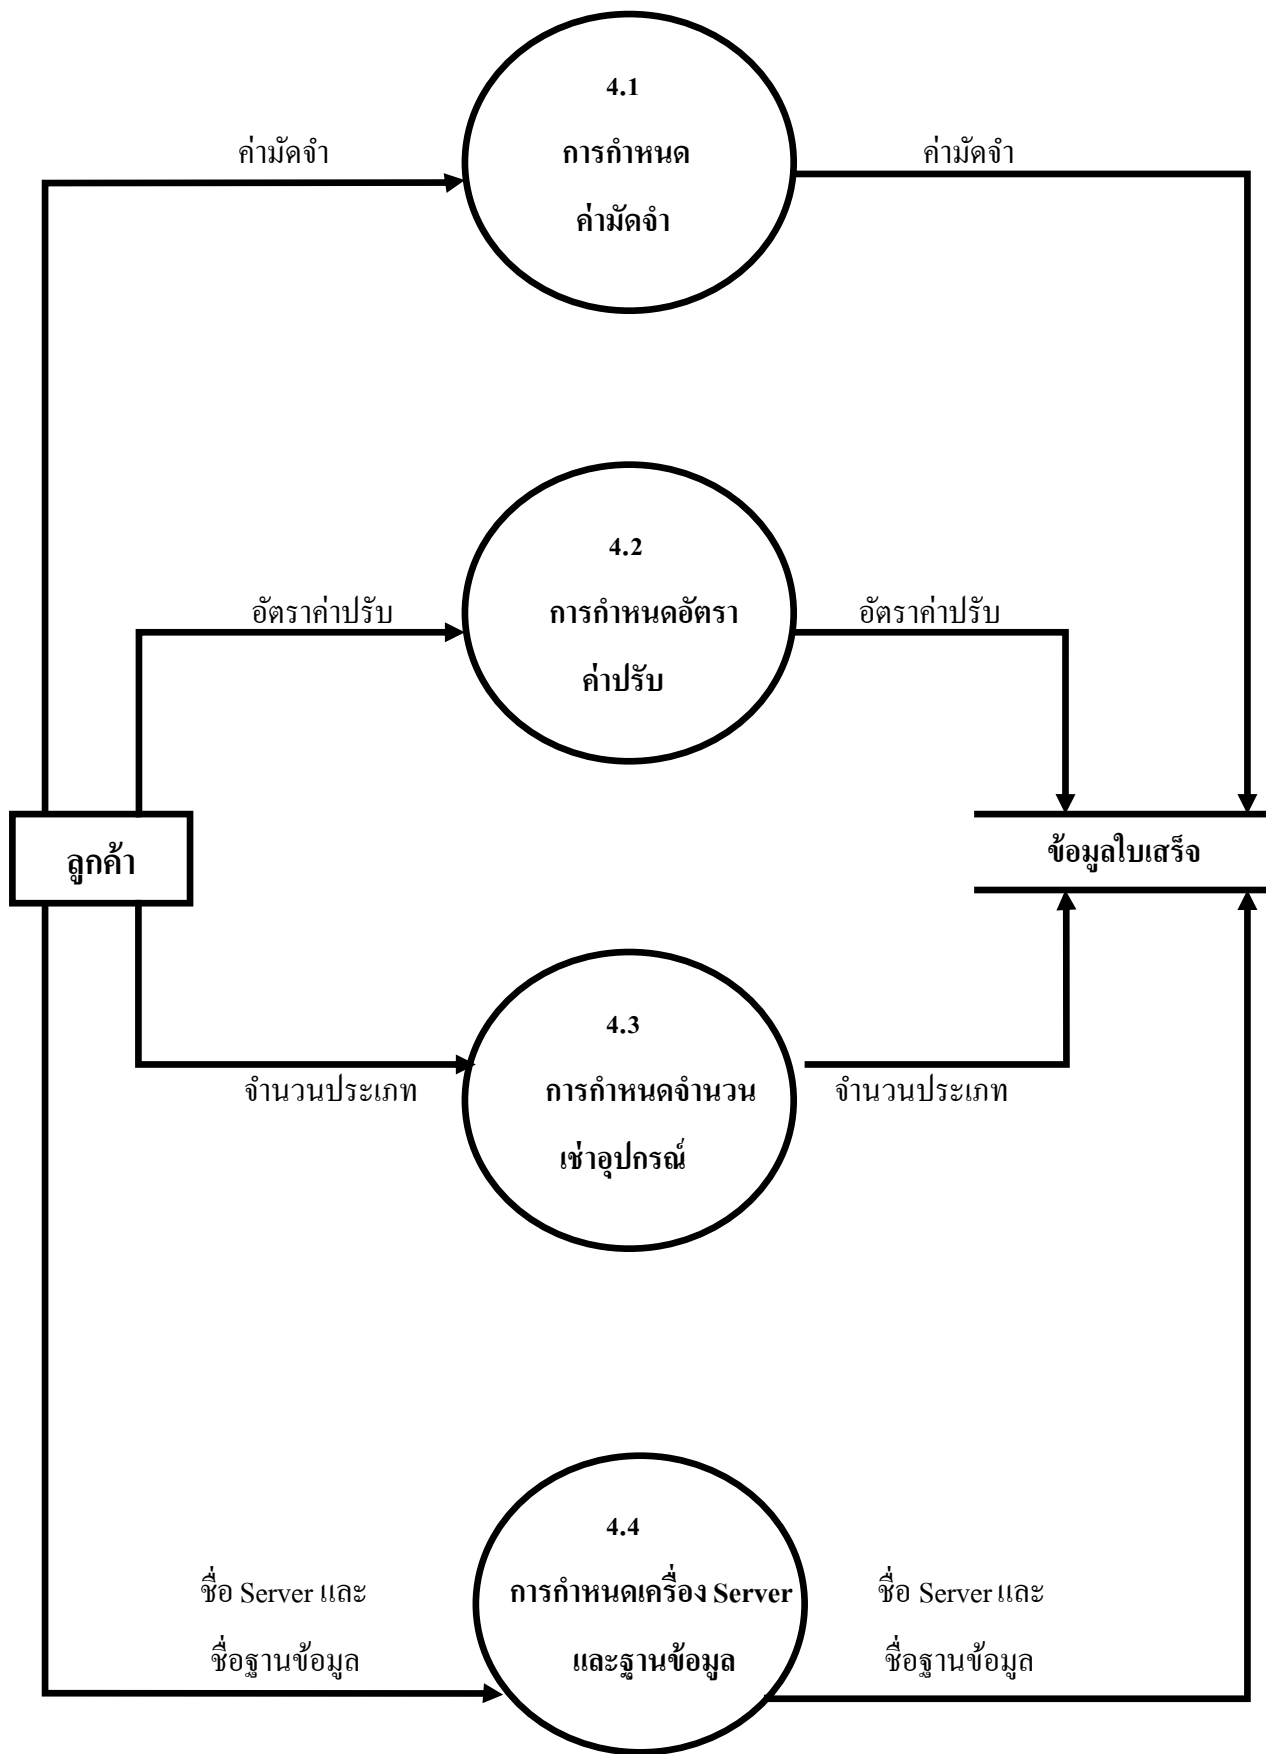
ค่ามัดจำ

4.1
การกำหนด
ค่ามัดจำ

ค่ามัดจำ

อัตราค่าปรับ

4.2
การกำหนดอัตรา
ค่าปรับ

อัตราค่าปรับ

ลูกค้า

ข้อมูลใบเสร็จ

4.3
การกำหนดจำนวน
เช่าอุปกรณ์

จำนวนประเภท

จำนวนประเภท

4.4
การกำหนดเครื่อง Server
และฐานข้อมูล

ชื่อ Server และ
ชื่อฐานข้อมูล

ชื่อ Server และ
ชื่อฐานข้อมูล